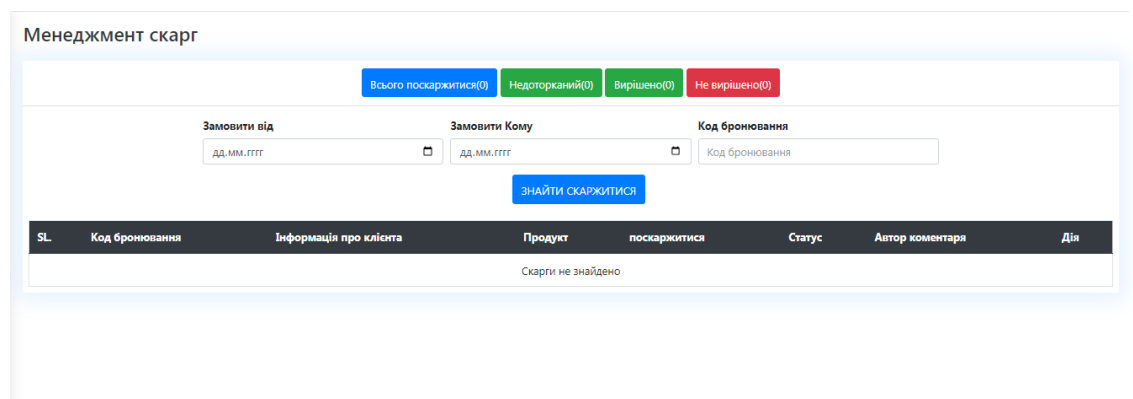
Менеджмент скарг

Всього поскаржитися(0) Недоторканий(0) Вирішено(0) Не вирішено(0)

Замовити від
дд.мм.гггг

Замовити Кому
дд.мм.гггг

Код бронювання
Код бронювання

ЗНАЙТИ СКАРЖИТИСЯ

| SL. | Код бронювання | Інформація про клієнта | Продукт | поскаржитися | Статус | Автор коментаря | Дія |
|---|---|---|---|---|---|---|---|
| Скарги не знайдено | | | | | | | |